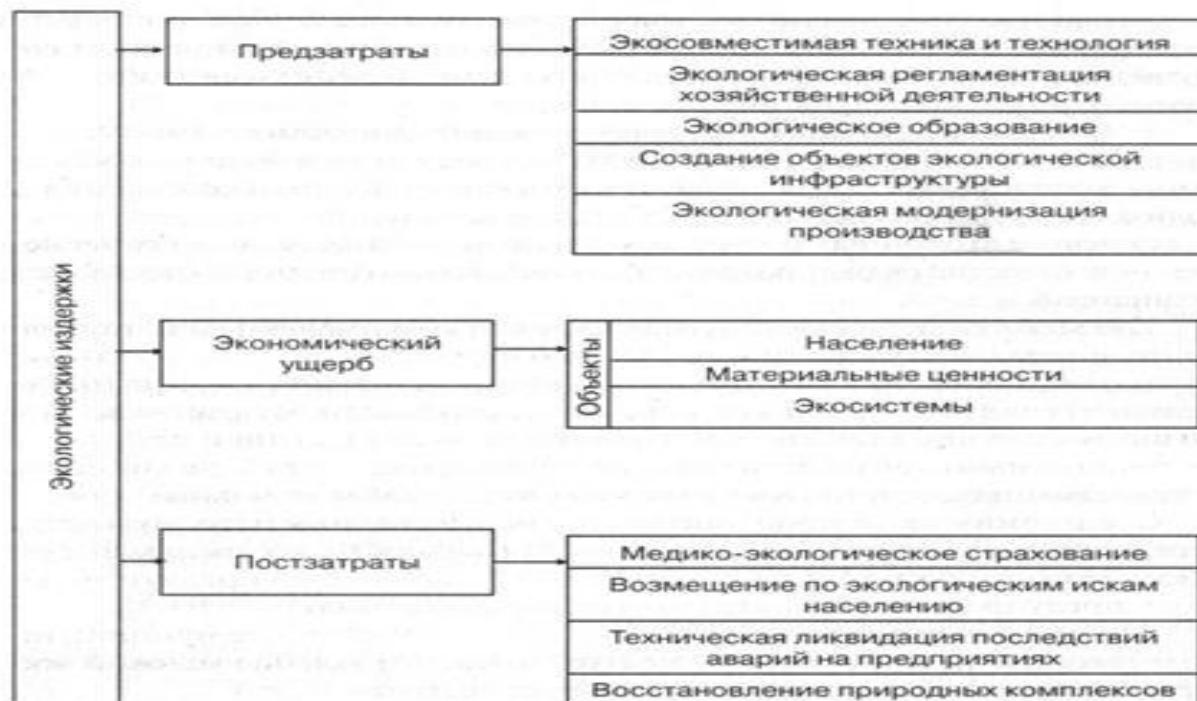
Экологические издержки

Предзатраты

Экосовместимая техника и технология

Экологическая регламентация хозяйственной деятельности

Экологическое образование

Создание объектов экологической инфраструктуры

Экологическая модернизация производства

Экономический ущерб

Объекты

Население

Материальные ценности

Экосистемы

Постзатраты

Медико-экологическое страхование

Возмещение по экологическим искам населению

Техническая ликвидация последствий аварий на предлприятиях

Восстановление природных комплексов